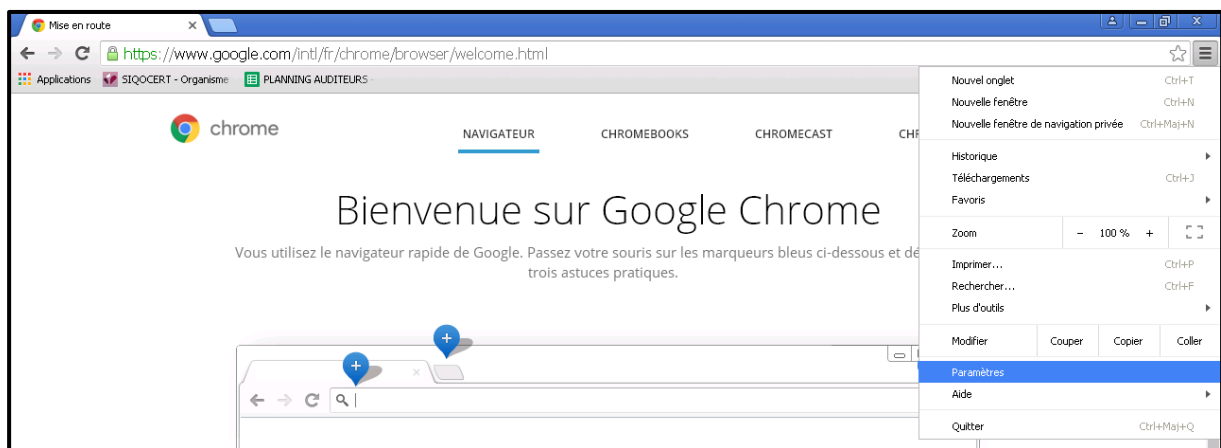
Mise en route ×

https://www.google.com/intl/fr/chrome/browser/welcome.html

Applications SIQOCERT - Organisme PLANNING AUDITEURS

chrome

NAVIGATEUR CHROMEBOOKS CHROMECAST CHR

Bienvenue sur Google Chrome

Vous utilisez le navigateur rapide de Google. Passez votre souris sur les marqueurs bleus ci-dessous et dé trois astuces pratiques.

Nouvel onglet Ctrl+T
Nouvelle fenêtre Ctrl+N
Nouvelle fenêtre de navigation privée Ctrl+Maj+N

Historique
Téléchargements Ctrl+J
Favoris

Zoom − 100 % +

Imprimer... Ctrl+P
Rechercher... Ctrl+F
Plus d'outils

Modifier Couper Copier Coller

Paramètres
Aide

Quitter Ctrl+Maj+Q